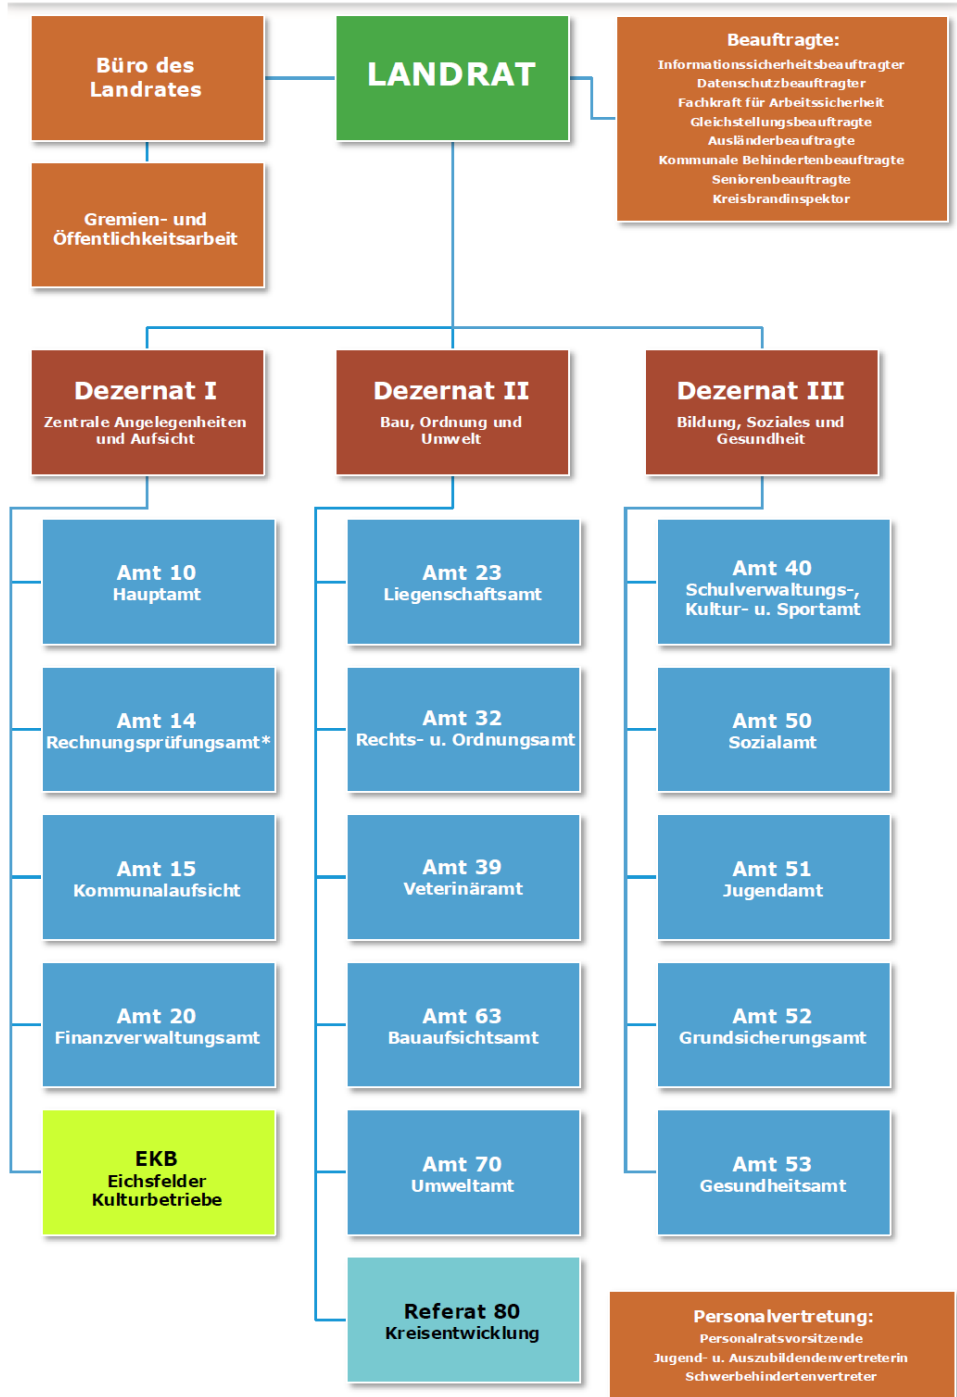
Büro des Landrates

LANDRAT

Beauftragte:
Informationssicherheitsbeauftragter
Datenschutzbeauftragter
Fachkraft für Arbeitssicherheit
Gleichstellungsbeauftragte
Ausländerbeauftragte
Kommunale Behindertenbeauftragte
Seniorenbeauftragte
Kreisbrandinspektor

Gremien- und Öffentlichkeitsarbeit

Dezernat I
Zentrale Angelegenheiten und Aufsicht

Amt 10
Hauptamt

Amt 14
Rechnungsprüfungsamt*

Amt 15
Kommunalaufsicht

Amt 20
Finanzverwaltungsamt

EKB
Eichsfelder Kulturbetriebe

Dezernat II
Bau, Ordnung und Umwelt

Amt 23
Liegenschaftsamt

Amt 32
Rechts- u. Ordnungsamt

Amt 39
Veterinäramt

Amt 63
Bauaufsichtsamt

Amt 70
Umweltamt

Referat 80
Kreisentwicklung

Dezernat III
Bildung, Soziales und Gesundheit

Amt 40
Schulverwaltungs-, Kultur- u. Sportamt

Amt 50
Sozialamt

Amt 51
Jugendamt

Amt 52
Grundsicherungsamt

Amt 53
Gesundheitsamt

Personalvertretung:
Personalratsvorsitzende
Jugend- u. Auszubildendenvertreterin
Schwerbehindertenvertreter